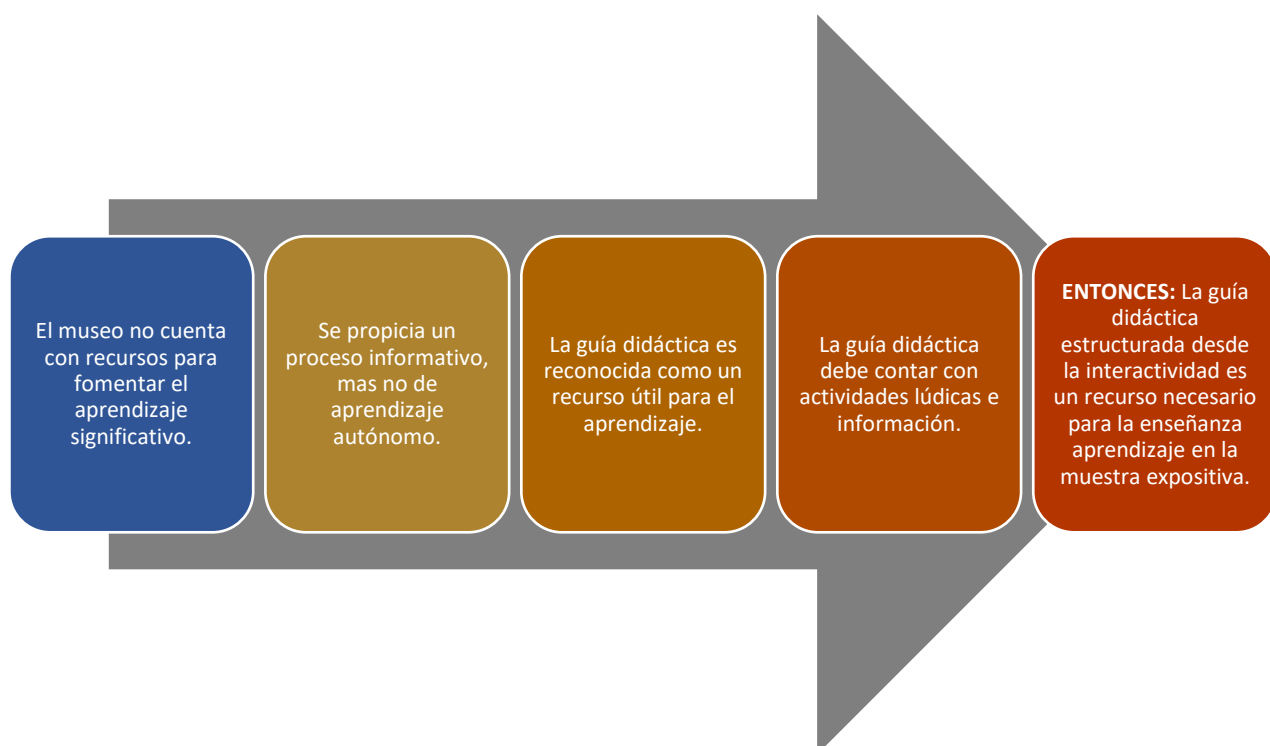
El museo no cuenta con recursos para fomentar el aprendizaje significativo.

Se propicia un proceso informativo, mas no de aprendizaje autónomo.

La guía didáctica es reconocida como un recurso útil para el aprendizaje.

La guía didáctica debe contar con actividades lúdicas e información.

**ENTONCES:** La guía didáctica estructurada desde la interactividad es un recurso necesario para la enseñanza aprendizaje en la muestra expositiva.